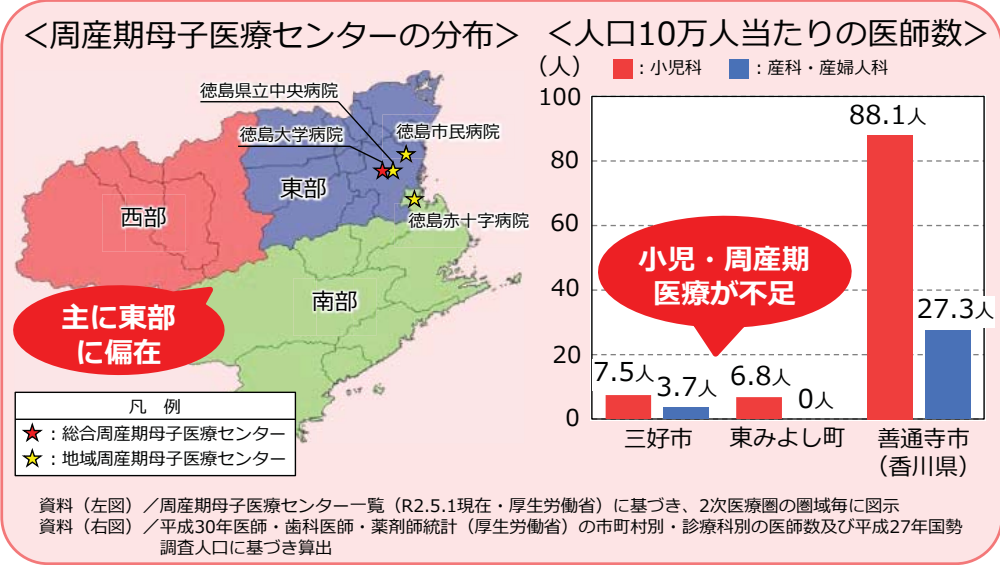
＜周産期母子医療センターの分布＞

徳島県立中央病院
徳島大学病院
徳島市民病院
東部
西部
徳島赤十字病院
南部
主に東部に偏在

凡　例
★：総合周産期母子医療センター
★：地域周産期母子医療センター

＜人口10万人当たりの医師数＞

（人）　■：小児科　■：産科・産婦人科

| | 小児科 | 産科・産婦人科 |
|---|---|---|
| 三好市 | 7.5人 | 3.7人 |
| 東みよし町 | 6.8人 | 0人 |
| 善通寺市（香川県） | 88.1人 | 27.3人 |

100
80
60
40
20
0

小児・周産期医療が不足

資料（左図）／周産期母子医療センター一覧（R2.5.1現在・厚生労働省）に基づき、2次医療圏の圏域毎に図示
資料（右図）／平成30年医師・歯科医師・薬剤師統計（厚生労働省）の市町村別・診療科別の医師数及び平成27年国勢調査人口に基づき算出